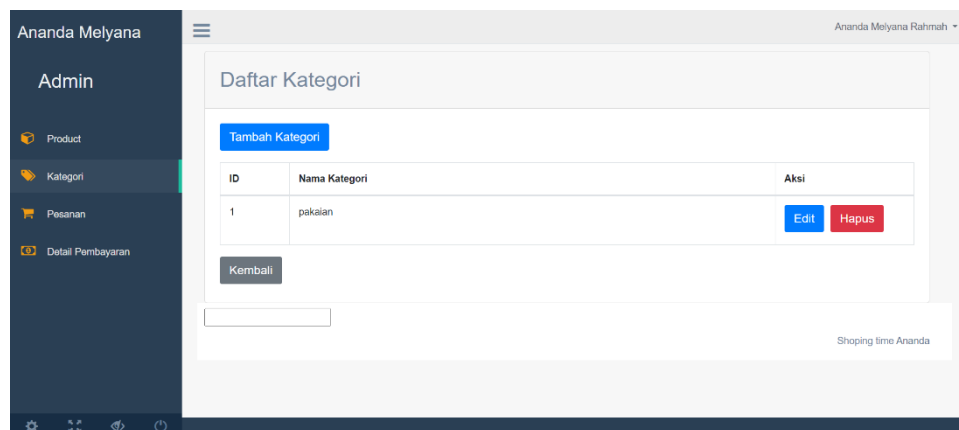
Ananda Melyana

Admin

Product

Kategori

Pesanan

Detail Pembayaran

Ananda Melyana Rahmah

Daftar Kategori

Tambah Kategori

| ID | Nama Kategori | Aksi |
|---|---|---|
| 1 | pakaian | Edit Hapus |

Kembali

Shoping time Ananda